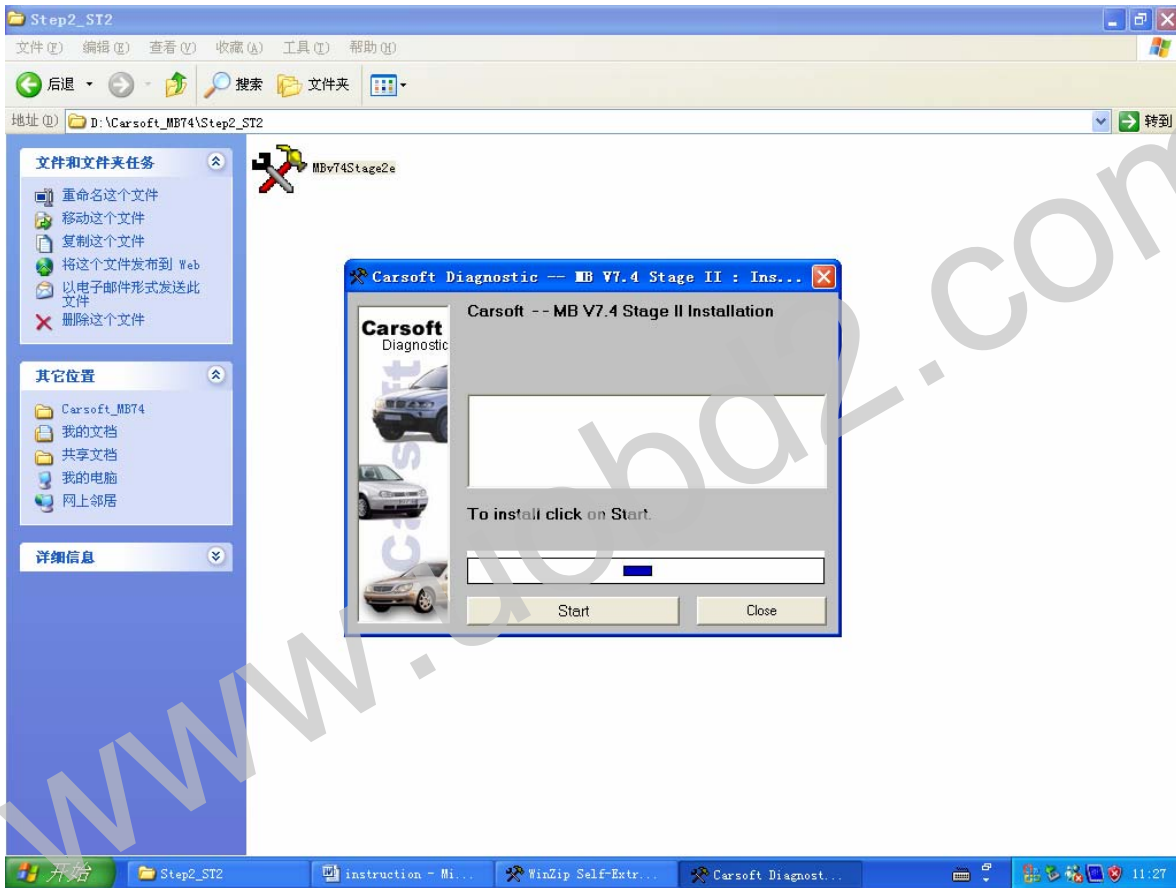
Step2_ST2

文件(F) 编辑(E) 查看(V) 收藏(A) 工具(T) 帮助(H)

后退 搜索 文件夹

地址(D) D:\Carsoft_MB74\Step2_ST2 转到

文件和文件夹任务

重命名这个文件
移动这个文件
复制这个文件
将这个文件发布到 Web
以电子邮件形式发送此文件
删除这个文件

其它位置

Carsoft_MB74
我的文档
共享文档
我的电脑
网上邻居

详细信息

MBv74Stage2e

Carsoft Diagnostic -- MB V7.4 Stage II : Ins...

Carsoft Diagnostic

Carsoft - - MB V7.4 Stage II Installation

To install click on Start.

Start

Close

www.obd2.com

开始 Step2_ST2 instruction - Mi... WinZip Self-Extr... Carsoft Diagnost... 11:27